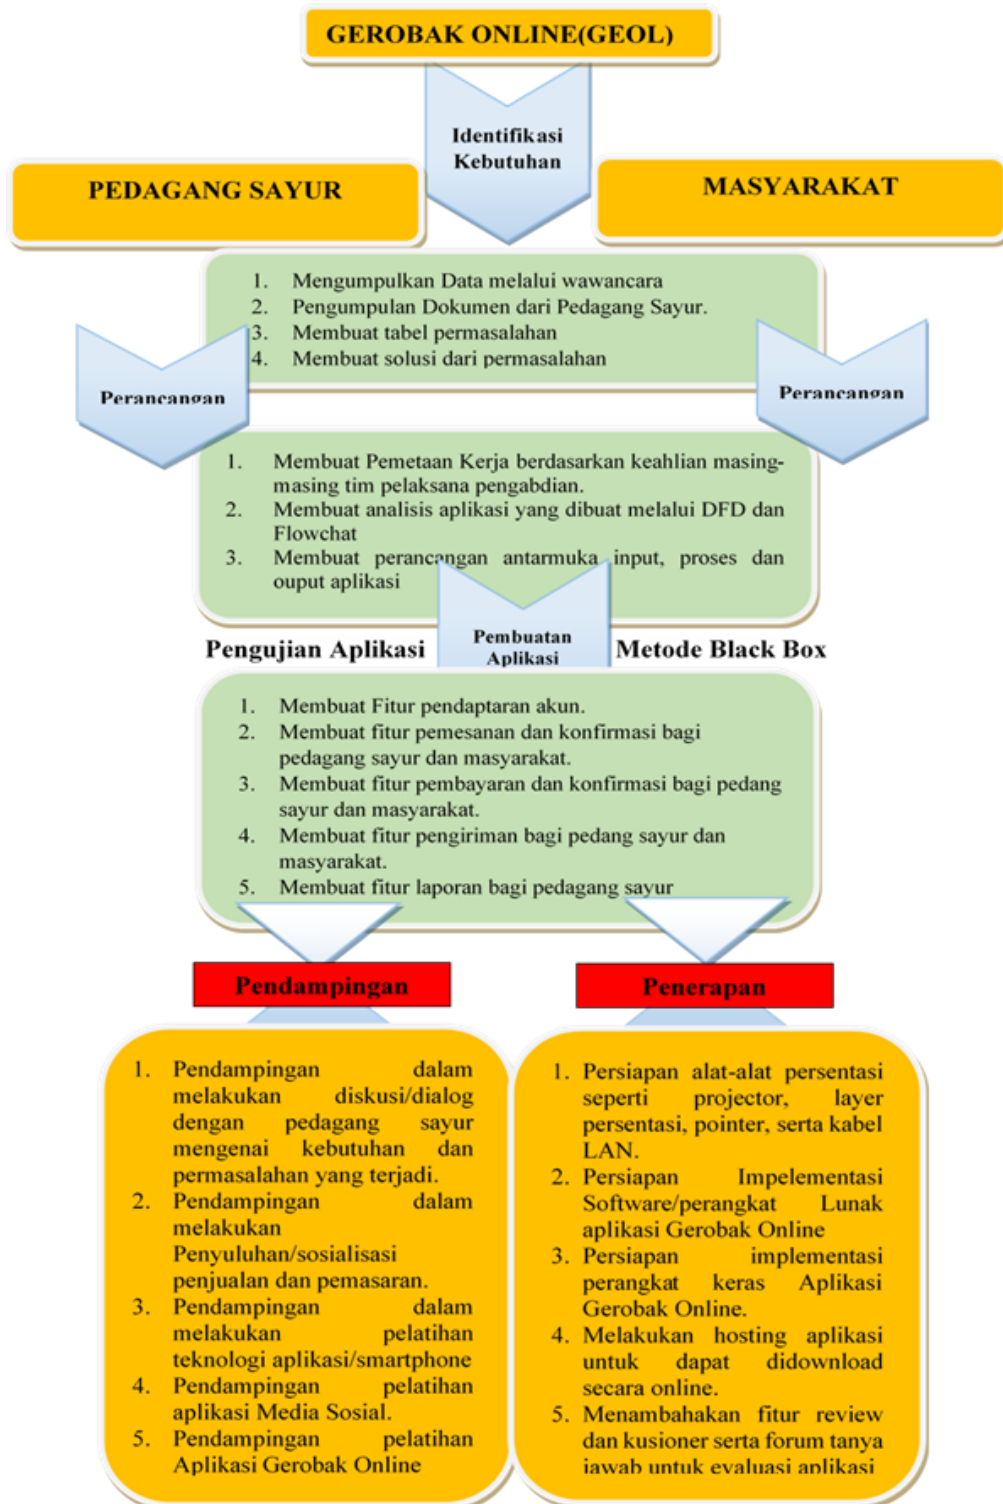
GEROBAK ONLINE(GEOL)

Identifikasi Kebutuhan

PEDAGANG SAYUR

MASYARAKAT

1. Mengumpulkan Data melalui wawancara
2. Pengumpulan Dokumen dari Pedagang Sayur.
3. Membuat tabel permasalahan
4. Membuat solusi dari permasalahan

Perancangan

Perancangan

1. Membuat Pemetaan Kerja berdasarkan keahlian masing-masing tim pelaksana pengabdian.
2. Membuat analisis aplikasi yang dibuat melalui DFD dan Flowchat
3. Membuat perancangan antarmuka input, proses dan ouput aplikasi

Pengujian Aplikasi

Pembuatan Aplikasi

Metode Black Box

1. Membuat Fitur pendaptaran akun.
2. Membuat fitur pemesanan dan konfirmasi bagi pedagang sayur dan masyarakat.
3. Membuat fitur pembayaran dan konfirmasi bagi pedang sayur dan masyarakat.
4. Membuat fitur pengiriman bagi pedang sayur dan masyarakat.
5. Membuat fitur laporan bagi pedagang sayur

Pendampingan

Penerapan

1. Pendampingan dalam melakukan diskusi/dialog dengan pedagang sayur mengenai kebutuhan dan permasalahan yang terjadi.
2. Pendampingan dalam melakukan Penyuluhan/sosialisasi penjualan dan pemasaran.
3. Pendampingan dalam melakukan pelatihan teknologi aplikasi/smartphone
4. Pendampingan pelatihan aplikasi Media Sosial.
5. Pendampingan pelatihan Aplikasi Gerobak Online

1. Persiapan alat-alat persentasi seperti projector, layer persentasi, pointer, serta kabel LAN.
2. Persiapan Impelementasi Software/perangkat Lunak aplikasi Gerobak Online
3. Persiapan implementasi perangkat keras Aplikasi Gerobak Online.
4. Melakukan hosting aplikasi untuk dapat didownload secara online.
5. Menambahakan fitur review dan kusioner serta forum tanya jawab untuk evaluasi aplikasi